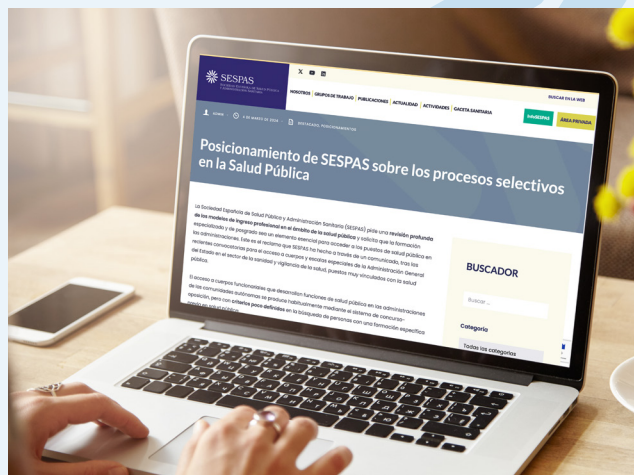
SESPAS

NOSOTROS | GRUPOS DE TRABAJO | PUBLICACIONES | ACTUALIDAD | ACTIVIDADES | GACETA SANITARIA

BUSCAR EN LA WEB

InfoSESPAS

ÁREA PRIVADA

SESPAS

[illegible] DE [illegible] 2024

DESTACADO, POSICIONAMIENTOS

Posicionamiento de SESPAS sobre los procesos selectivos en la Salud Pública

La Sociedad Española de Salud Pública y Administración Sanitaria (SESPAS) pide una revisión profunda de los modelos de ingreso profesional en el ámbito de la salud pública y solicita que la formación especializada y de posgrado sea un elemento esencial para acceder a los puestos de salud pública en las administraciones. Este es el reclamo que SESPAS ha hecho a través de un comunicado, tras las recientes convocatorias para el acceso a cuerpos y escalas especiales de la Administración General del Estado en el sector de la sanidad y vigilancia de la salud, puestos muy vinculados con la salud pública.

El acceso a cuerpos funcionariales que desarrollan funciones de salud pública en las administraciones de las comunidades autónomas se produce habitualmente mediante el sistema de concurso-oposición, pero con criterios poco definidos en la búsqueda de personas con una formación específica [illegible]

BUSCADOR

Buscar ...

Categoría

Todas las categorías